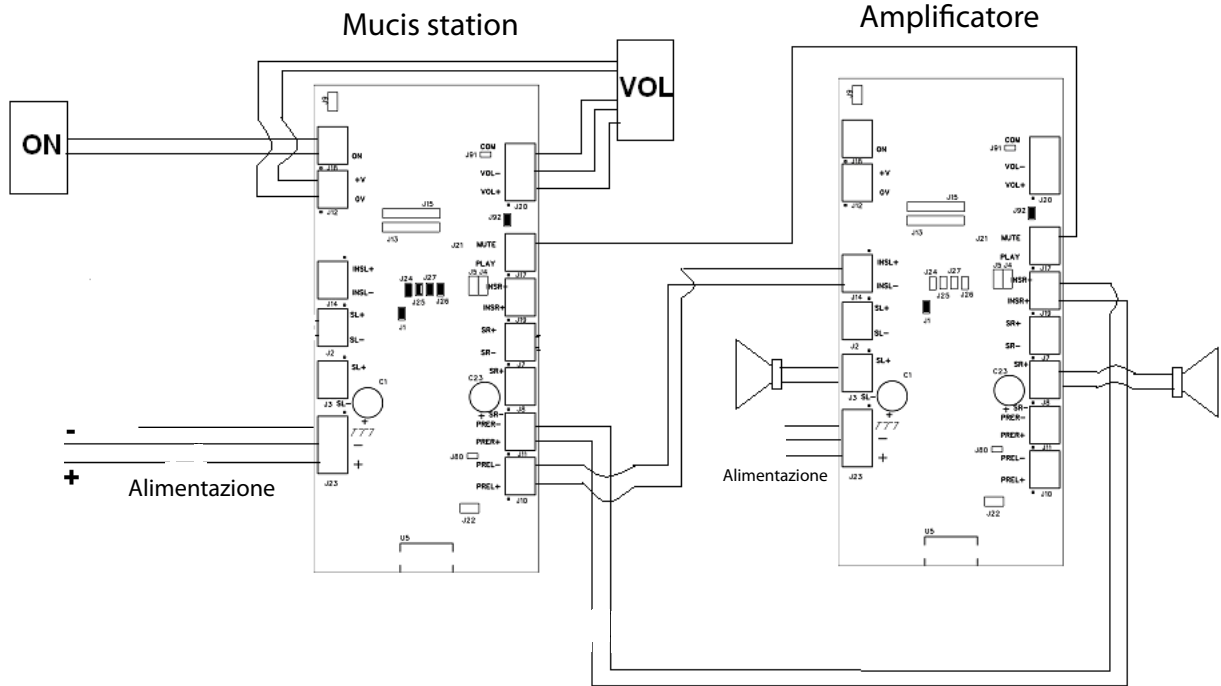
Mucis station

Amplificatore

ON

VOL

J9
ON
J16
+V
0V
J12
COM
J91
VOL-
VOL+
J20
J15
J13
J92
J21
MUTE
PLAY
J5 J4
J17
INSL+
INSL-
J14
J24
J27
J25
J28
INSR-
INSR+
J19
J1
SL+
SL-
J2
SL+
J3
SL-
C1
SR+
SR-
J7
C23
J8
SR-
PRER-
PRER+
J11
J80
PREL-
PREL+
J10
J22
J23
U5

-
+
Alimentazione

J9
ON
J16
+V
0V
J12
COM
J91
VOL-
VOL+
J20
J15
J13
J92
J21
MUTE
PLAY
J5 J4
J17
INSL+
INSL-
J14
J24
J27
J25
J28
INSR-
INSR+
J19
J1
SL+
SL-
J2
SL+
J3
SL-
C1
SR+
SR-
SR+
J7
C23
J8
SR-
PRER-
PRER+
J11
J80
PREL-
PREL+
J10
J22
J23
U5

Alimentazione